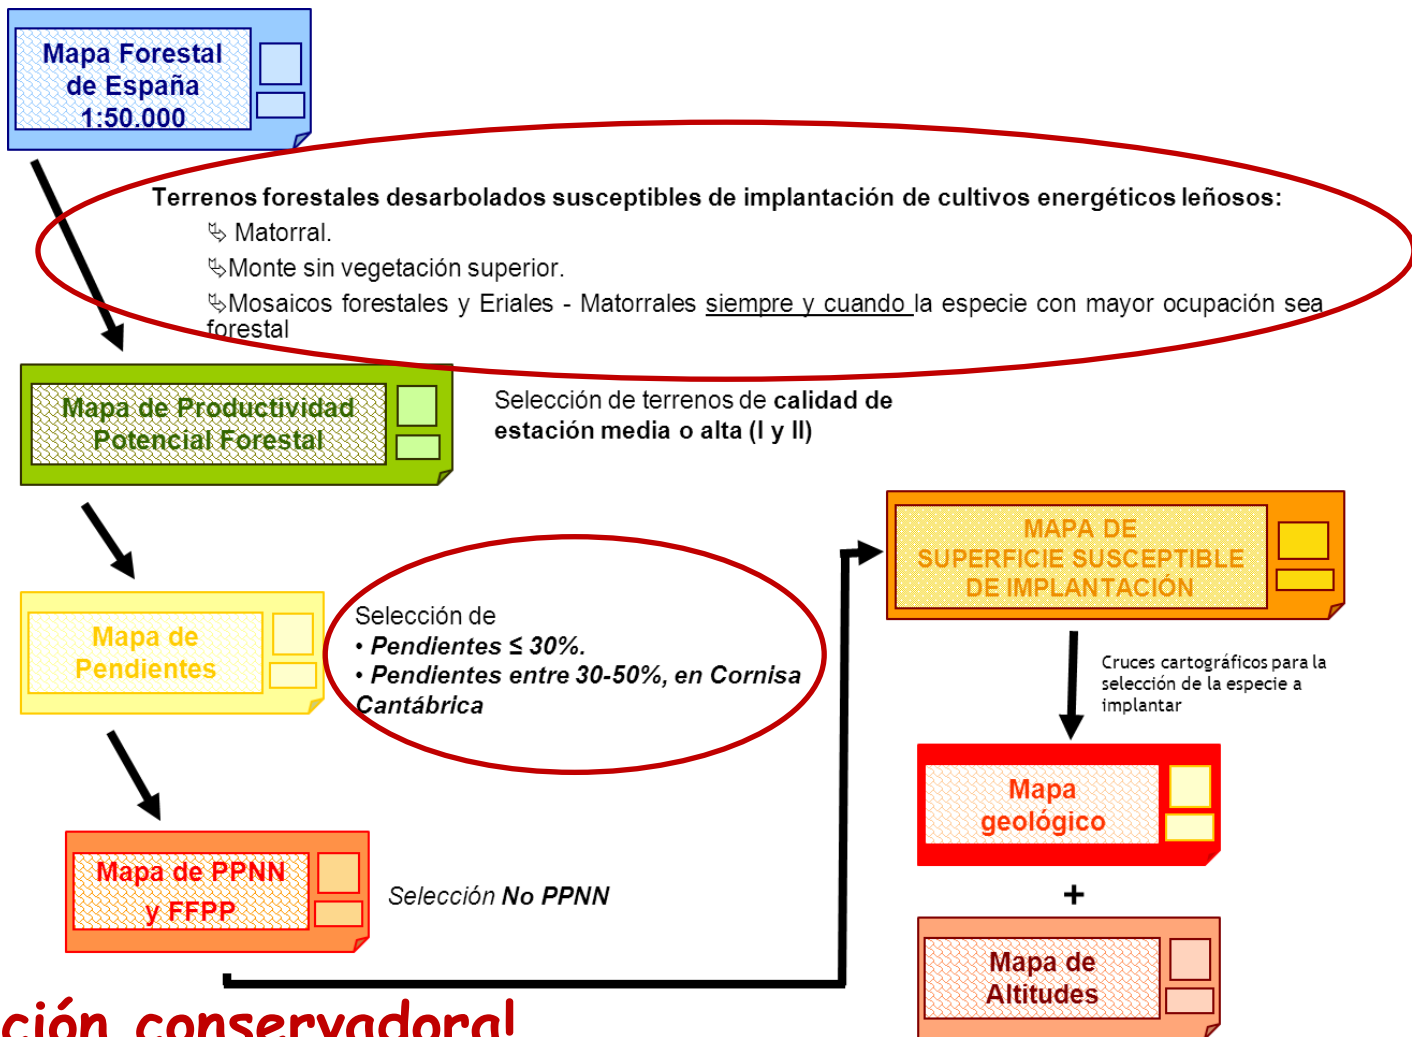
Mapa Forestal de España 1:50.000

Terrenos forestales desarbolados susceptibles de implantación de cultivos energéticos leñosos:

↳ Matorral.

↳Monte sin vegetación superior.

↳Mosaicos forestales y Eriales - Matorrales siempre y cuando la especie con mayor ocupación sea forestal

Mapa de Productividad Potencial Forestal

Selección de terrenos de calidad de estación media o alta (I y II)

MAPA DE SUPERFICIE SUSCEPTIBLE DE IMPLANTACIÓN

Mapa de Pendientes

Selección de
• Pendientes ≤ 30%.
• Pendientes entre 30-50%, en Cornisa Cantábrica

Cruces cartográficos para la selección de la especie a implantar

Mapa geológico

+

Mapa de PPNN y FFPP

Selección No PPNN

Mapa de Altitudes

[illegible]ción conservadora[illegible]